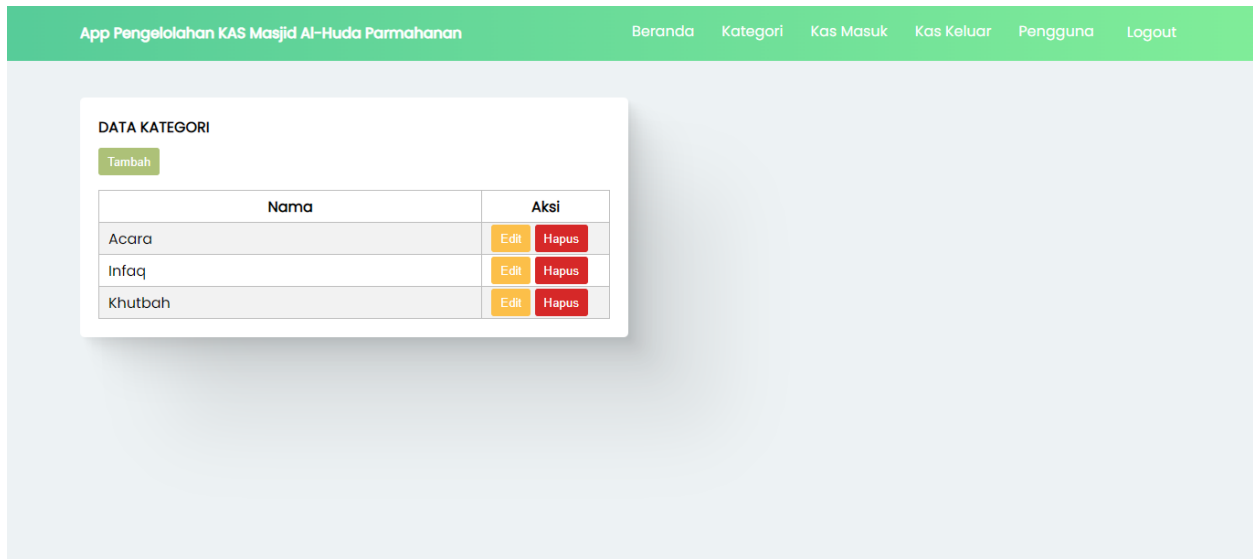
App Pengelolahan KAS Masjid Al-Huda Parmahanan

Beranda Kategori Kas Masuk Kas Keluar Pengguna Logout

DATA KATEGORI

Tambah

| Nama | Aksi |
|---|---|
| Acara | Edit Hapus |
| Infaq | Edit Hapus |
| Khutbah | Edit Hapus |